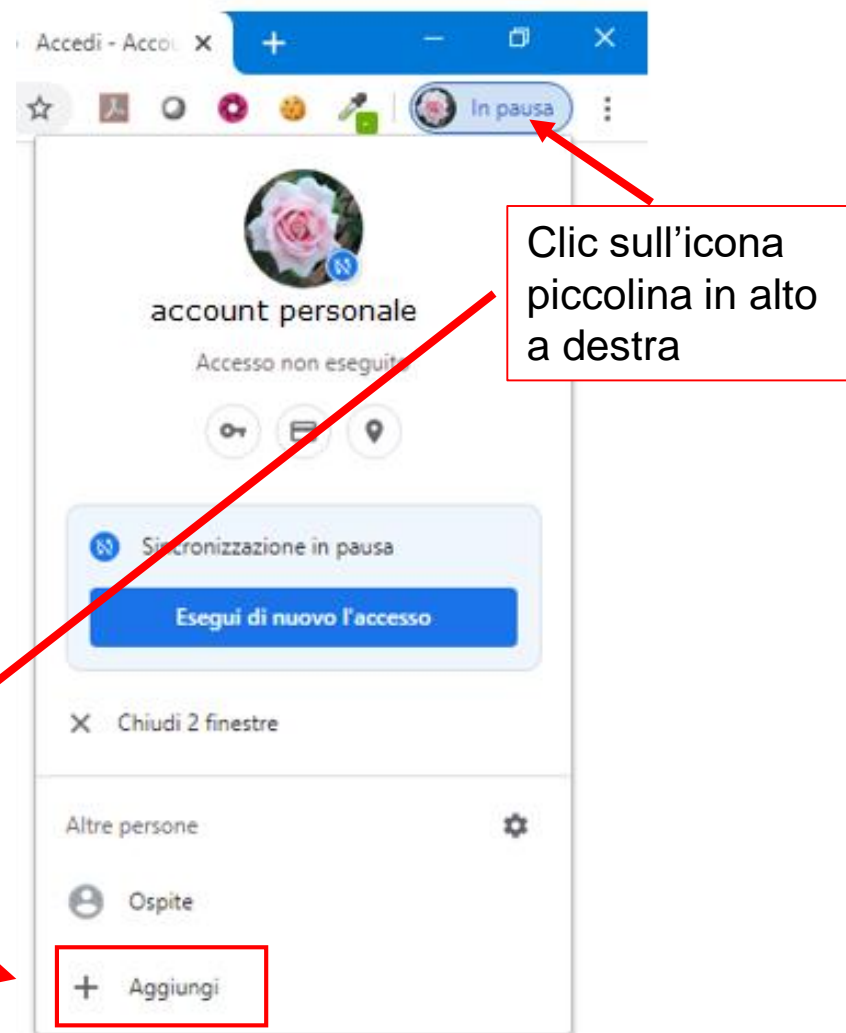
Accedi - Accou ×

In pausa

Clic sull’icona piccolina in alto a destra

account personale

Accesso non eseguito

Sincronizzazione in pausa

Esegui di nuovo l'accesso

Chiudi 2 finestre

Altre persone

Ospite

Aggiungi